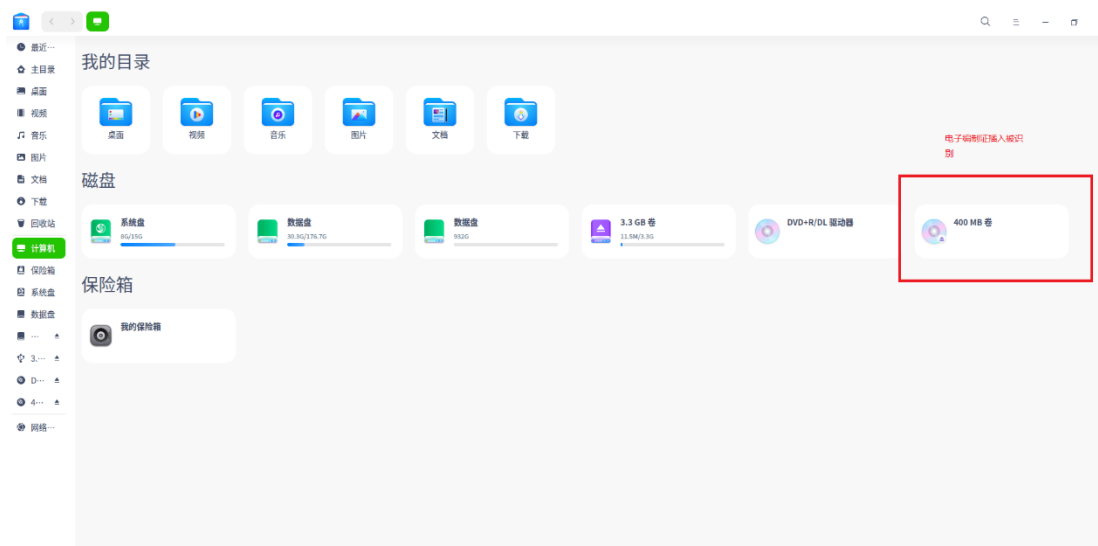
最近…
主目录
桌面
视频
音乐
图片
文档
下载
回收站
计算机
保险箱
系统盘
数据盘
…
3.…
D…
4…
网络…

我的目录

桌面
视频
音乐
图片
文档
下载

电子编制证插入被识别

磁盘

系统盘
8G/15G

数据盘
30.3G/176.7G

数据盘
932G

3.3 GB 卷
11.5M/3.3G

DVD+R/DL 驱动器

400 MB 卷

保险箱

我的保险箱